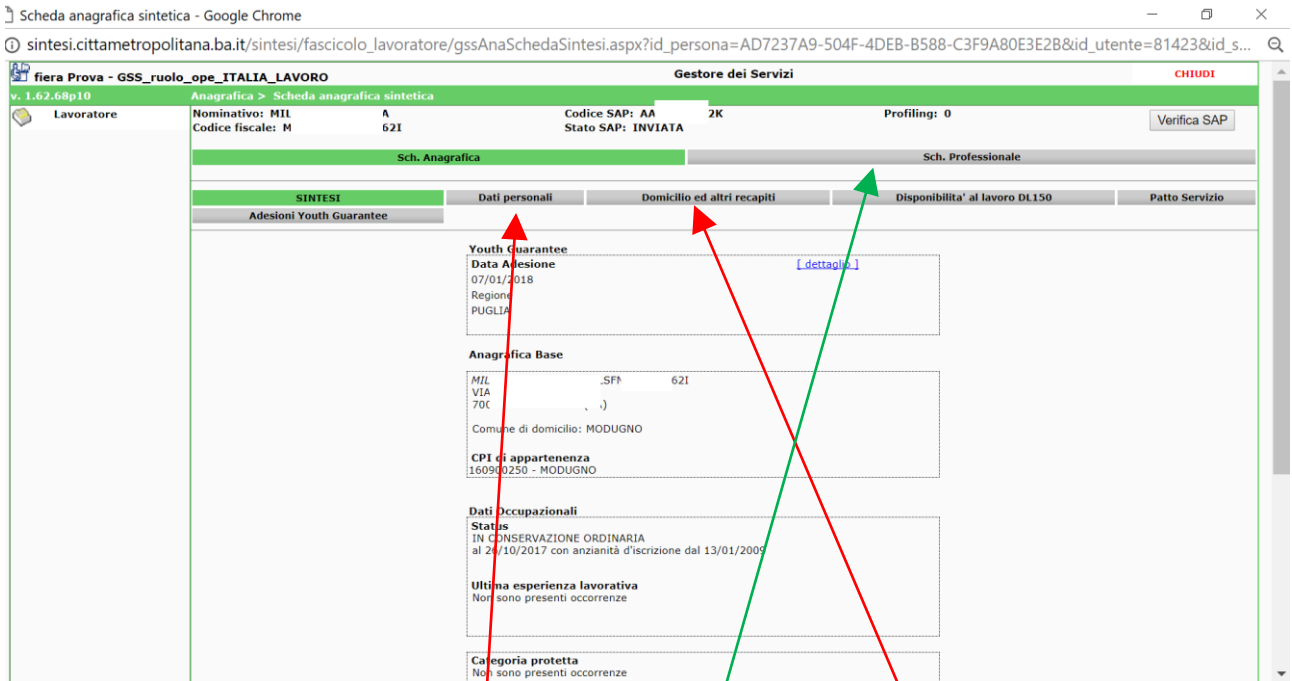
Scheda anagrafica sintetica - Google Chrome

sintesi.cittametropolitana.ba.it/sintesi/fascicolo_lavoratore/gssAnaSchedaSintesi.aspx?id_persona=AD7237A9-504F-4DEB-B588-C3F9A80E3E2B&id_utente=81423&id_s...

fiera Prova - GSS_ruolo_ope_ITALIA_LAVORO

Gestore dei Servizi

CHIUDI

v. 1.62.68p10

Anagrafica > Scheda anagrafica sintetica

Lavoratore

Nominativo: MIL A
Codice fiscale: M 62I

Codice SAP: AA 2K
Stato SAP: INVIATA

Profiling: 0

Verifica SAP

Sch. Anagrafica

Sch. Professionale

SINTESI

Dati personali

Domicilio ed altri recapiti

Disponibilita' al lavoro DL150

Patto Servizio

Adesioni Youth Guarantee

Youth Guarantee
Data Adesione
07/01/2018
Regione
PUGLIA

[ dettaglio ]

Anagrafica Base

MIL .SFN 62I
VIA
70( .)

Comune di domicilio: MODUGNO

CPI di appartenenza
160900250 - MODUGNO

Dati Occupazionali
Status
IN CONSERVAZIONE ORDINARIA
al 26/10/2017 con anzianità d'iscrizione dal 13/01/2009

Ultima esperienza lavorativa
Non sono presenti occorrenze

Categoria protetta
Non sono presenti occorrenze